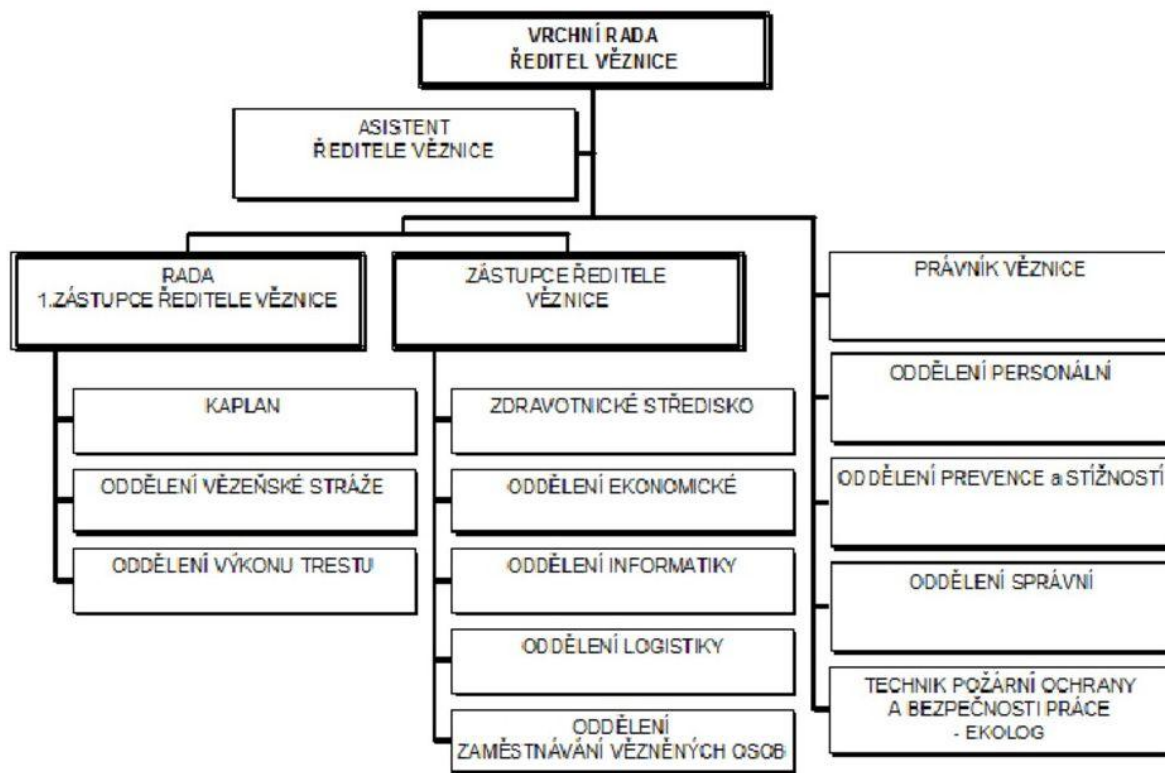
VRCHNÍ RADA
ŘEDITEL VĚZNICE

ASISTENT
ŘEDITELE VĚZNICE

RADA
1.ZÁSTUPCE ŘEDITELE VĚZNICE

ZÁSTUPCE ŘEDITELE
VĚZNICE

PRÁVNÍK VĚZNICE

KAPLAN

ODDĚLENÍ VĚZEŇSKÉ STRÁŽE

ODDĚLENÍ VÝKONU TRESTU

ZDRAVOTNICKÉ STŘEDISKO

ODDĚLENÍ EKONOMICKÉ

ODDĚLENÍ INFORMATIKY

ODDĚLENÍ LOGISTIKY

ODDĚLENÍ
ZAMĚSTNÁVÁNÍ VĚZNĚNÝCH OSOB

ODDĚLENÍ PERSONÁLNÍ

ODDĚLENÍ PREVENCE a STÍŽNOSTÍ

ODDĚLENÍ SPRÁVNÍ

TECHNIK POŽÁRNÍ OCHRANY
A BEZPEČNOSTI PRÁCE
- EKOLOG